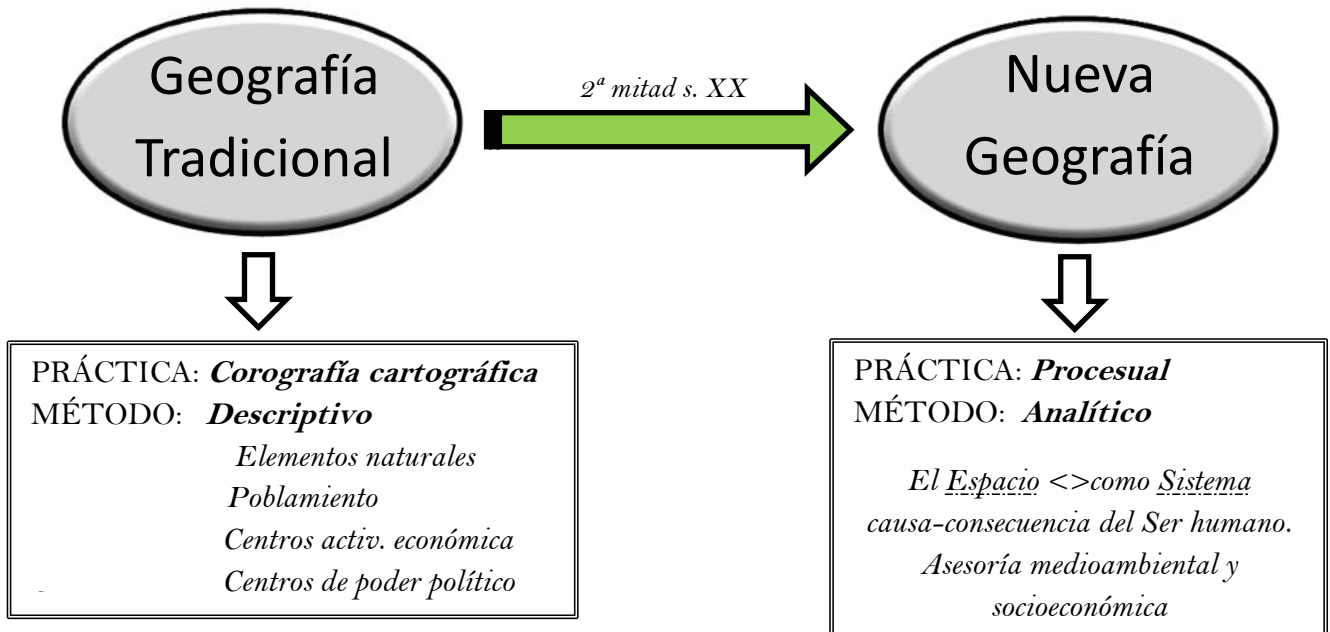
Geografía Tradicional

$2^a$ mitad s. XX

Nueva Geografía

PRÁCTICA: **Corografía cartográfica**
MÉTODO: **Descriptivo**
Elementos naturales
Poblamiento
Centros activ. económica
Centros de poder político

PRÁCTICA: **Procesual**
MÉTODO: **Analítico**

El Espacio <>como Sistema causa-consecuencia del Ser humano. Asesoría medioambiental y socioeconómica